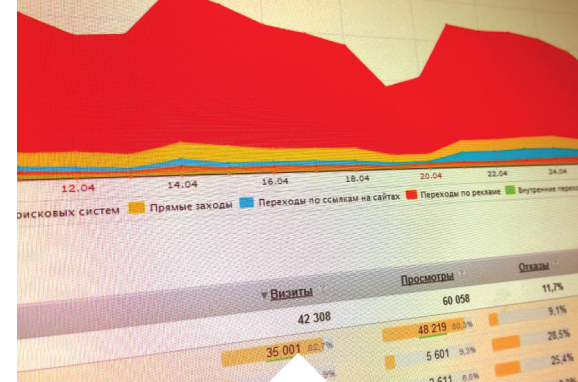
12.04 14.04 16.04 18.04 20.04 22.04 24.04

рисковых систем Прямые заходы Переходы по ссылкам на сайтах Переходы по рекламе Внутренние перех

| Визиты | Просмотры | Отказы |
|---|---|---|
| 42 308 | 60 058 | 11,7% |
| | 48 219 80,3% | 9,1% |
| 35 001 82,7% | 5 601 9,3% | 28,5% |
| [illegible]% | 3 611 6,0% | 25,4% |